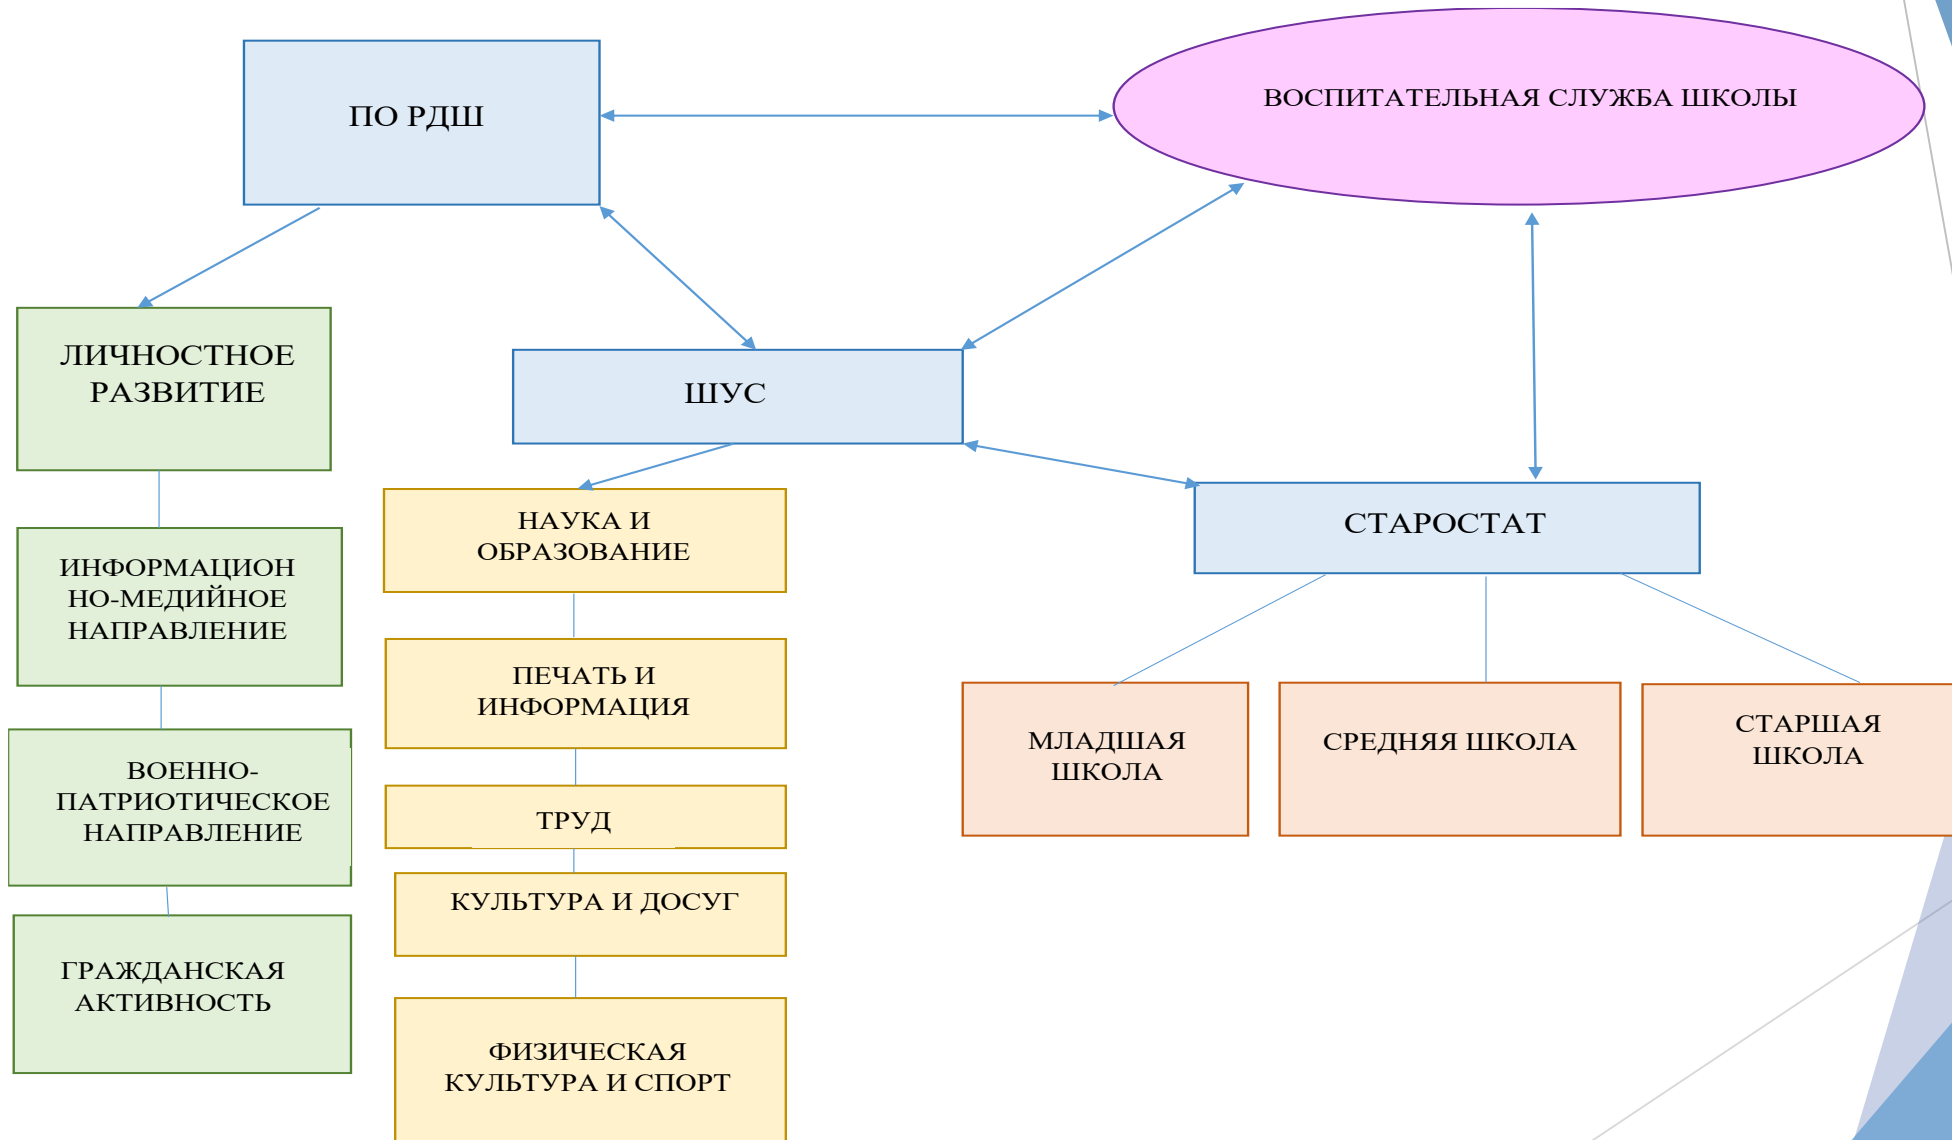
ПО РДШ

ВОСПИТАТЕЛЬНАЯ СЛУЖБА ШКОЛЫ

ЛИЧНОСТНОЕ РАЗВИТИЕ

ШУС

ИНФОРМАЦИОННО-МЕДИЙНОЕ НАПРАВЛЕНИЕ

ВОЕННО-ПАТРИОТИЧЕСКОЕ НАПРАВЛЕНИЕ

ГРАЖДАНСКАЯ АКТИВНОСТЬ

НАУКА И ОБРАЗОВАНИЕ

ПЕЧАТЬ И ИНФОРМАЦИЯ

ТРУД

КУЛЬТУРА И ДОСУГ

ФИЗИЧЕСКАЯ КУЛЬТУРА И СПОРТ

СТАРОСТАТ

МЛАДШАЯ ШКОЛА

СРЕДНЯЯ ШКОЛА

СТАРШАЯ ШКОЛА